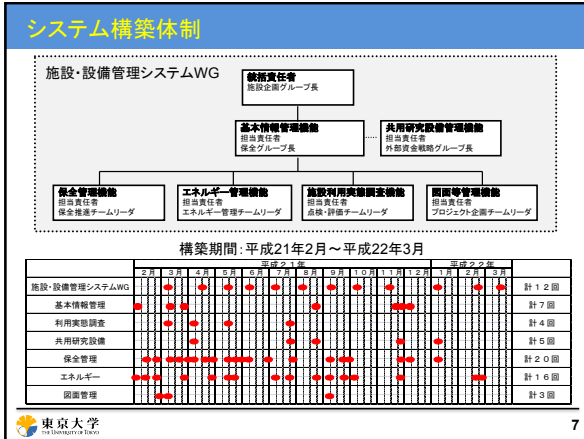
システム構築体制

施設・設備管理システムWG

統括責任者
施設企画グループ長

基本情報管理機能
担当責任者
保全グループ長

共用研究設備管理機能
担当責任者
外部資金戦略グループ長

保全管理機能
担当責任者
保全推進チームリーダ

エネルギー管理機能
担当責任者
エネルギー管理チームリーダ

施設利用実態調査機能
担当責任者
点検・評価チームリーダ

図面等管理機能
担当責任者
プロジェクト企画チームリーダ

構築期間：平成21年2月～平成22年3月

| | 平成２１年 2月 | 3月 | 4月 | 5月 | 6月 | 7月 | 8月 | 9月 | 10月 | 11月 | 12月 | 平成２２年 1月 | 2月 | 3月 | |
|---|---|---|---|---|---|---|---|---|---|---|---|---|---|---|---|
| 施設・設備管理システムWG | | | | | | | | | | | | | | | 計１２回 |
| 基本情報管理 | | | | | | | | | | | | | | | 計７回 |
| 利用実態調査 | | | | | | | | | | | | | | | 計４回 |
| 共用研究設備 | | | | | | | | | | | | | | | 計５回 |
| 保全管理 | | | | | | | | | | | | | | | 計２０回 |
| エネルギー | | | | | | | | | | | | | | | 計１６回 |
| 図面管理 | | | | | | | | | | | | | | | 計３回 |

東京大学
THE UNIVERSITY OF TOKYO

7